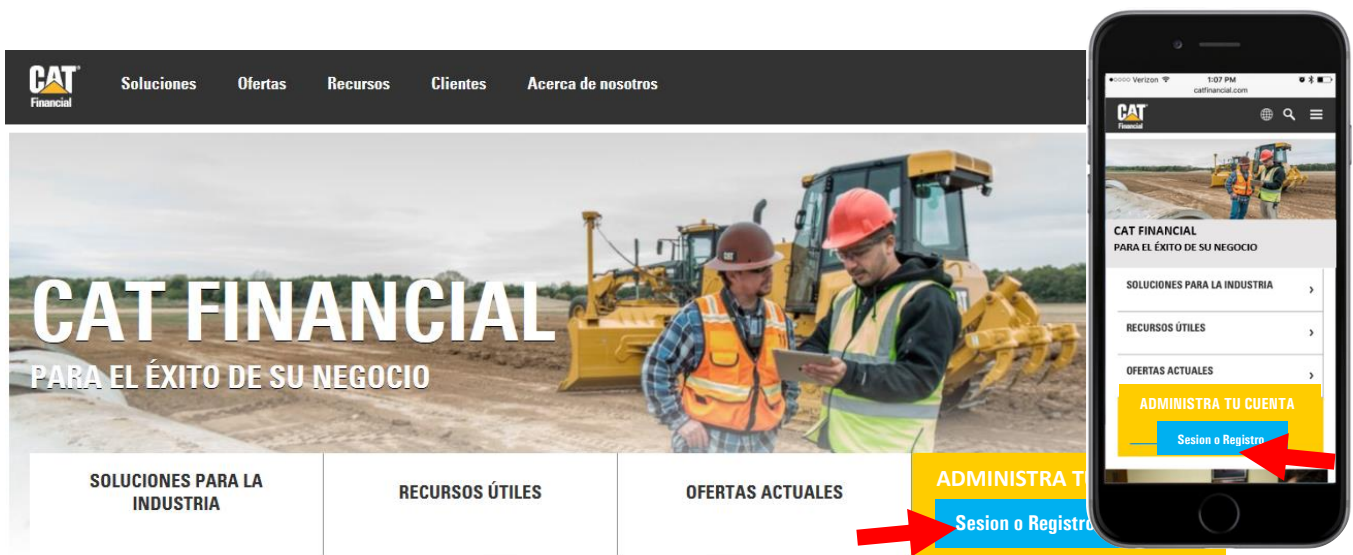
CAT Financial

Soluciones Ofertas Recursos Clientes Acerca de nosotros

CAT FINANCIAL
PARA EL ÉXITO DE SU NEGOCIO

SOLUCIONES PARA LA INDUSTRIA

RECURSOS ÚTILES

OFERTAS ACTUALES

ADMINISTRA T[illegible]

Sesion o Registro

••ooo Verizon 1:07 PM
catfinancial.com

CAT Financial

CAT FINANCIAL
PARA EL ÉXITO DE SU NEGOCIO

SOLUCIONES PARA LA INDUSTRIA ›

RECURSOS ÚTILES ›

OFERTAS ACTUALES ›

ADMINISTRA TU CUENTA

Sesion o Registro